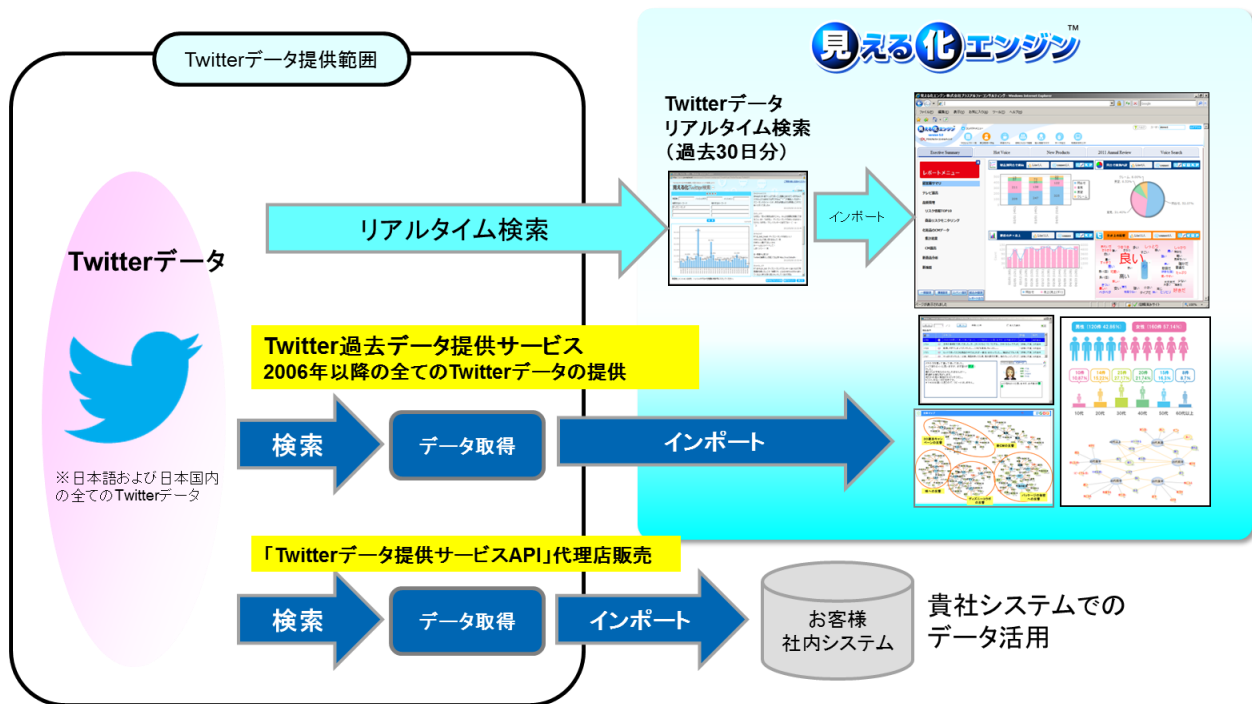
Twitterデータ提供範囲

見える化エンジン™

Twitterデータ
リアルタイム検索
（過去30日分）

Twitterデータ

リアルタイム検索

インポート

良い

※日本語および日本国内の全てのTwitterデータ

Twitter過去データ提供サービス
2006年以降の全てのTwitterデータの提供

検索

データ取得

インポート

「Twitterデータ提供サービスAPI」代理店販売

検索

データ取得

インポート

お客様
社内システム

貴社システムでの
データ活用